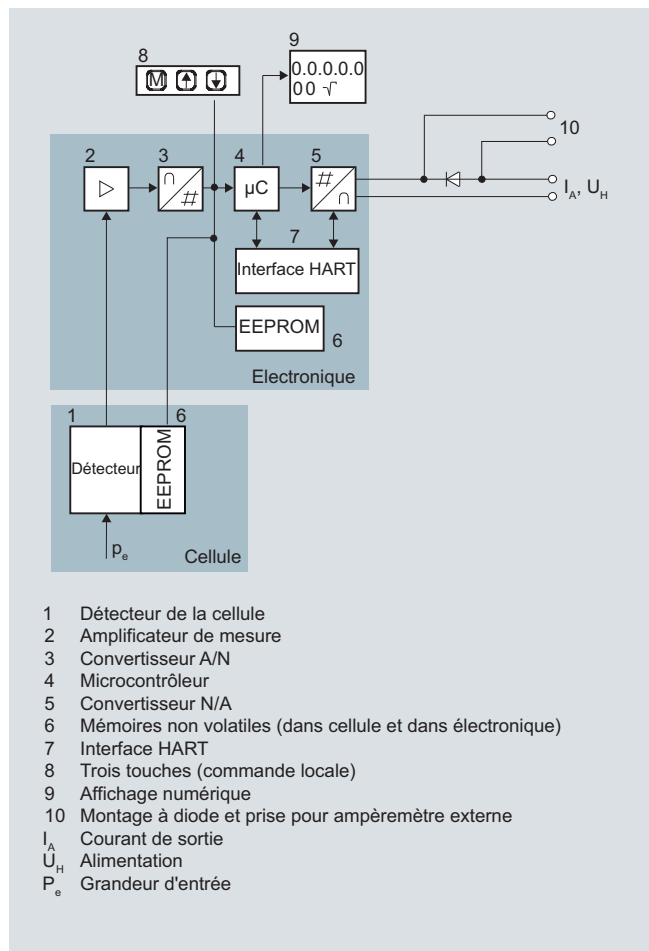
8
M ↑ ↓

9
0.0.0.0.0
0 0 √

10

2 3 4 5
µC
$I_A$, $U_H$

7
Interface HART

EEPROM 6

Electronique

1 6
Détecteur
EEPROM

$p_e$ Cellule

1 Détecteur de la cellule
2 Amplificateur de mesure
3 Convertisseur A/N
4 Microcontrôleur
5 Convertisseur N/A
6 Mémoires non volatiles (dans cellule et dans électronique)
7 Interface HART
8 Trois touches (commande locale)
9 Affichage numérique
10 Montage à diode et prise pour ampèremètre externe
$I_A$ Courant de sortie
$U_H$ Alimentation
$P_e$ Grandeur d'entrée